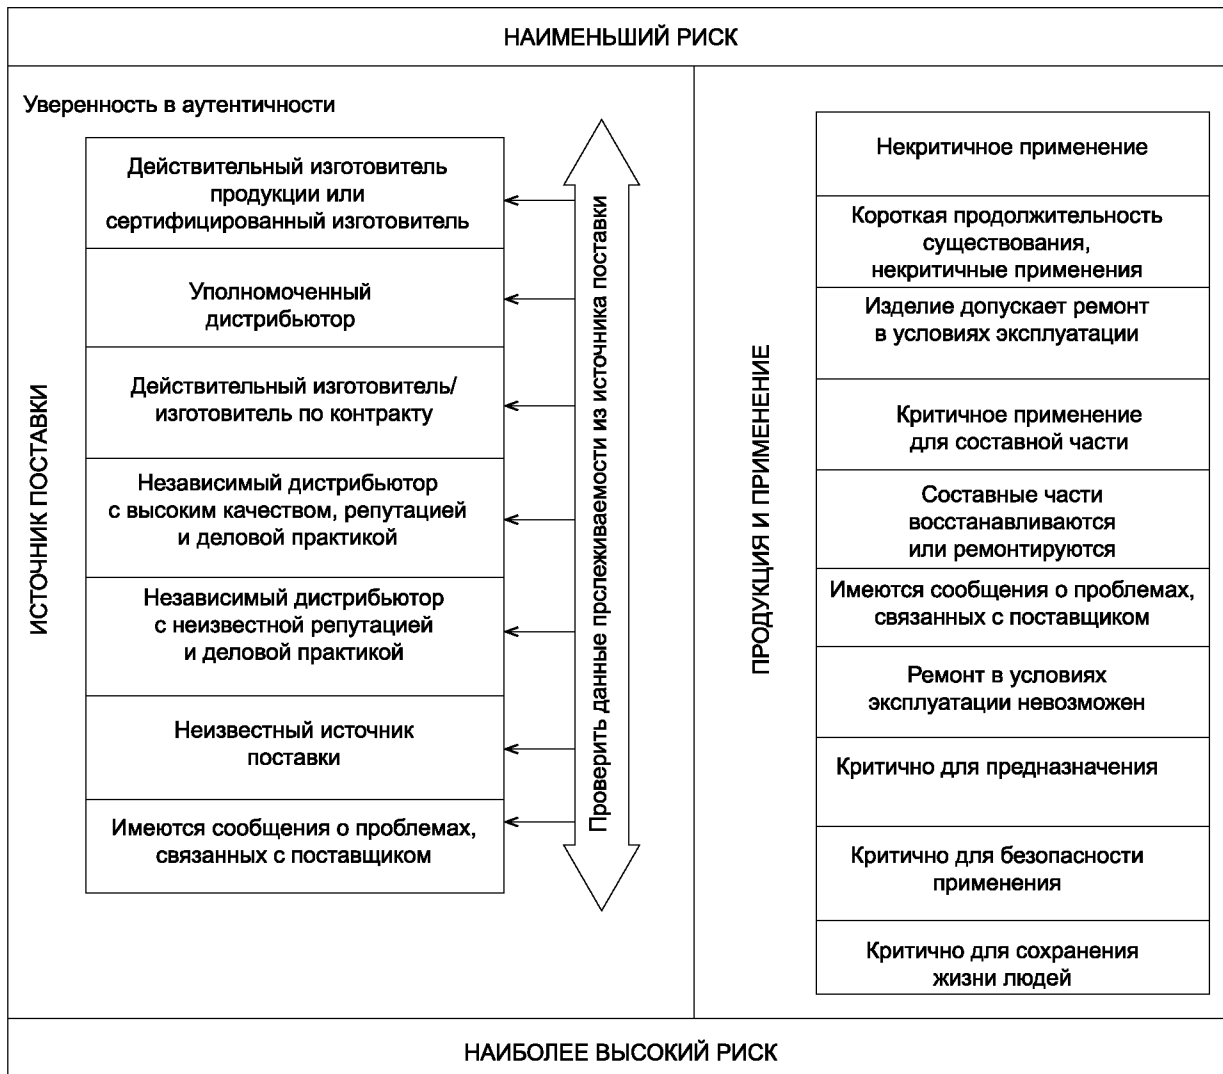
НАИМЕНЬШИЙ РИСК

Уверенность в аутентичности

ИСТОЧНИК ПОСТАВКИ

Действительный изготовитель продукции или сертифицированный изготовитель

Уполномоченный дистрибьютор

Действительный изготовитель/ изготовитель по контракту

Независимый дистрибьютор с высоким качеством, репутацией и деловой практикой

Независимый дистрибьютор с неизвестной репутацией и деловой практикой

Неизвестный источник поставки

Имеются сообщения о проблемах, связанных с поставщиком

Проверить данные прослеживаемости из источника поставки

ПРОДУКЦИЯ И ПРИМЕНЕНИЕ

Некритичное применение

Короткая продолжительность существования, некритичные применения

Изделие допускает ремонт в условиях эксплуатации

Критичное применение для составной части

Составные части восстанавливаются или ремонтируются

Имеются сообщения о проблемах, связанных с поставщиком

Ремонт в условиях эксплуатации невозможен

Критично для предназначения

Критично для безопасности применения

Критично для сохранения жизни людей

НАИБОЛЕЕ ВЫСОКИЙ РИСК